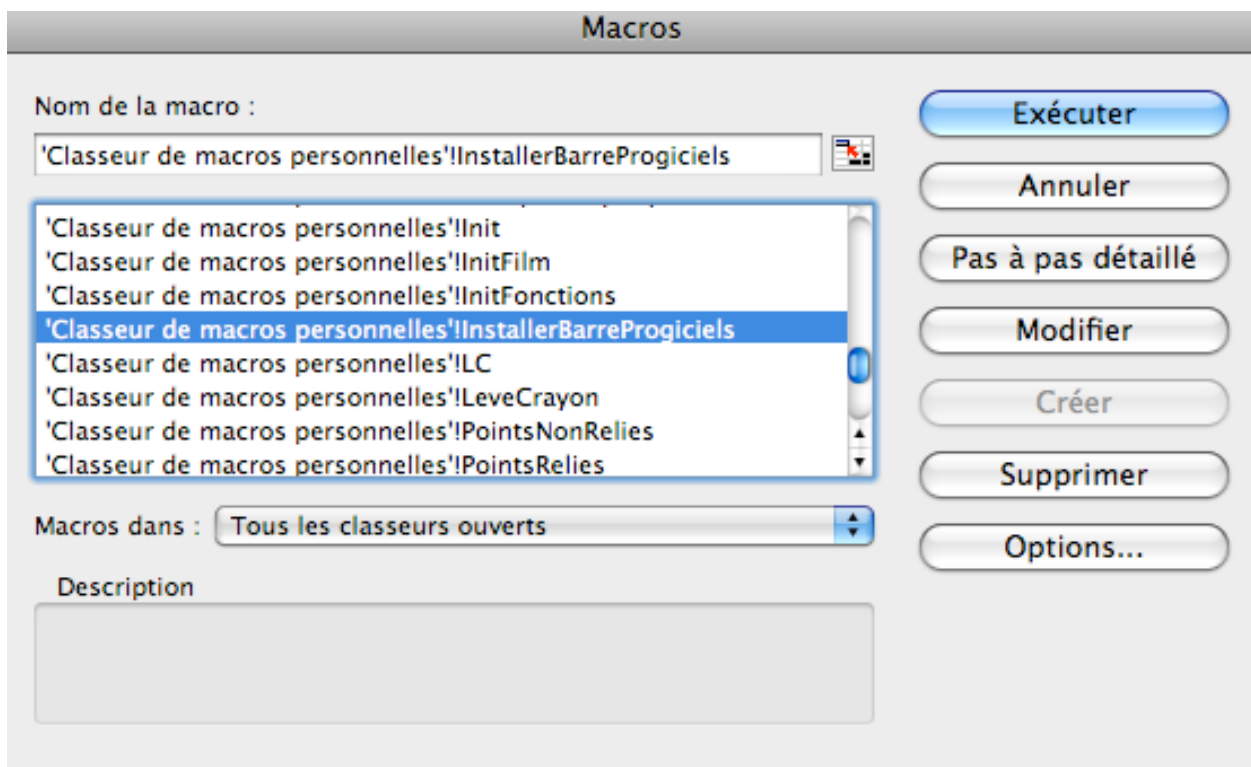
Macros

Nom de la macro :

'Classeur de macros personnelles'!InstallerBarreProgiciels

'Classeur de macros personnelles'!Init
'Classeur de macros personnelles'!InitFilm
'Classeur de macros personnelles'!InitFonctions
'Classeur de macros personnelles'!InstallerBarreProgiciels
'Classeur de macros personnelles'!LC
'Classeur de macros personnelles'!LeveCrayon
'Classeur de macros personnelles'!PointsNonRelies
'Classeur de macros personnelles'!PointsRelies

Macros dans : Tous les classeurs ouverts

Description

Exécuter
Annuler
Pas à pas détaillé
Modifier
Créer
Supprimer
Options...